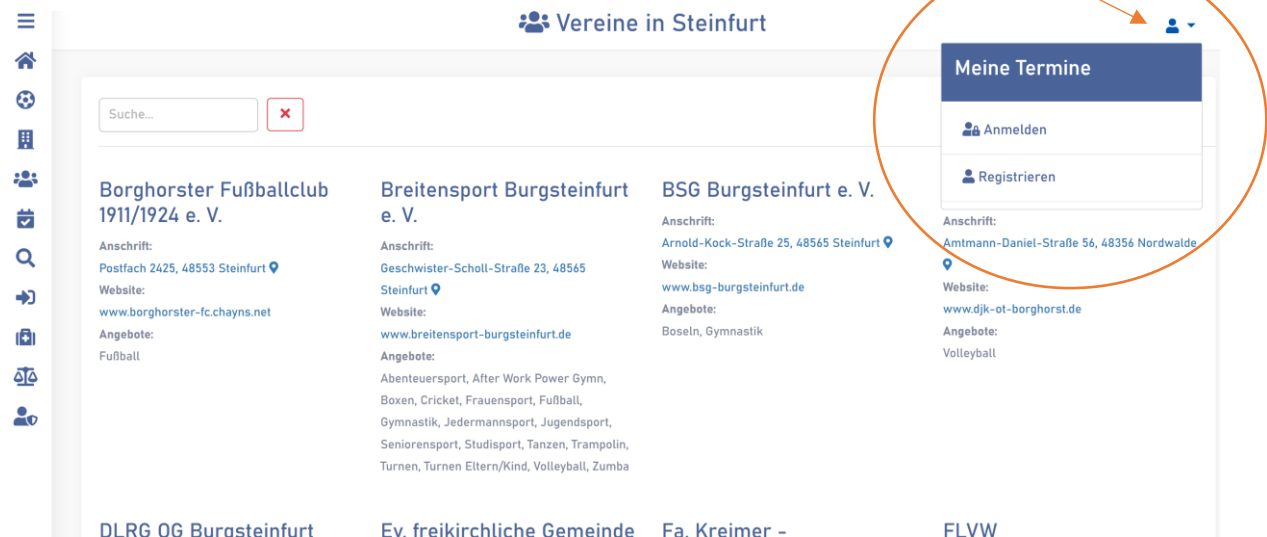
Vereine in Steinfurt

Suche...

Meine Termine

Anmelden

Registrieren

Borghorster Fußballclub 1911/1924 e. V.

Anschrift:
Postfach 2425, 48553 Steinfurt
Website:
www.borghorster-fc.chayns.net
Angebote:
Fußball

Breitensport Burgsteinfurt e. V.

Anschrift:
Geschwister-Scholl-Straße 23, 48565 Steinfurt
Website:
www.breitensport-burgsteinfurt.de
Angebote:
Abenteuersport, After Work Power Gymn, Boxen, Cricket, Frauensport, Fußball, Gymnastik, Jedermannsport, Jugendsport, Seniorensport, Studisport, Tanzen, Trampolin, Turnen, Turnen Eltern/Kind, Volleyball, Zumba

BSG Burgsteinfurt e. V.

Anschrift:
Arnold-Kock-Straße 25, 48565 Steinfurt
Website:
www.bsg-burgsteinfurt.de
Angebote:
Boseln, Gymnastik

Anschrift:
Amtmann-Daniel-Straße 56, 48356 Nordwalde
Website:
www.djk-ot-borghorst.de
Angebote:
Volleyball

DLRG OG Burgsteinfurt

Ev. freikirchliche Gemeinde

Fa. Kreimer -

FLVW